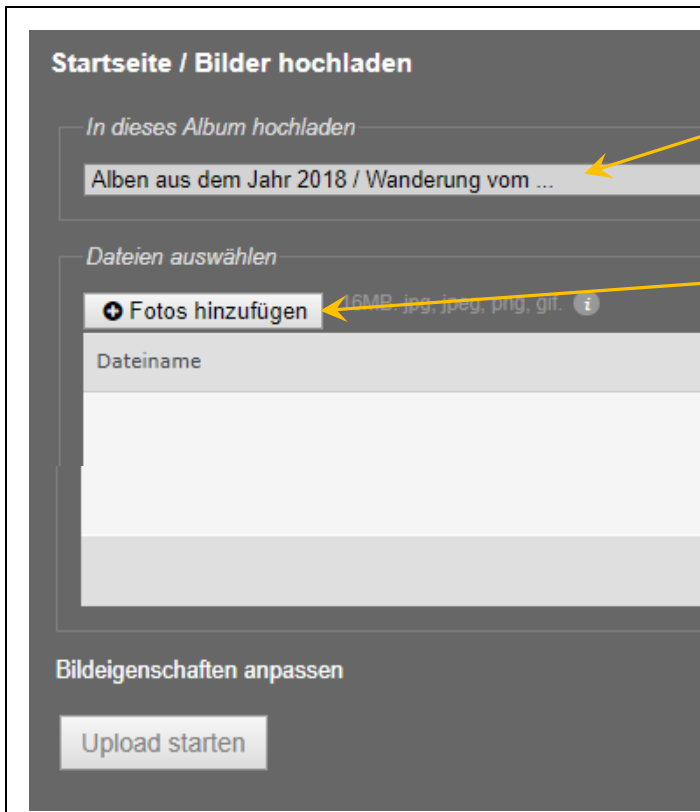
Startseite / Bilder hochladen

In dieses Album hochladen

Alben aus dem Jahr 2018 / Wanderung vom ...

Dateien auswählen

Fotos hinzufügen

16MB. jpg, jpeg, png, gif.

Dateiname

Bildeigenschaften anpassen

Upload starten